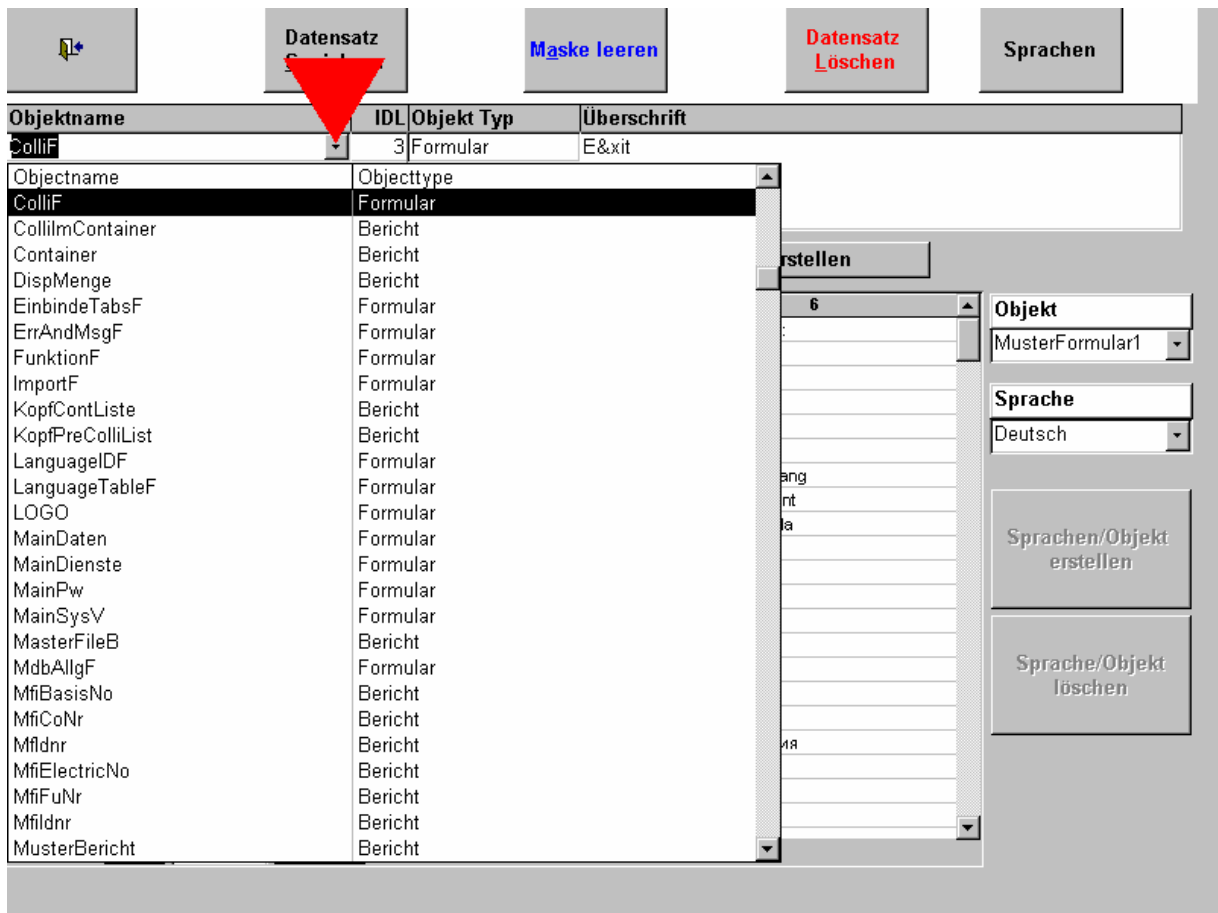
Datensatz S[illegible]

Maske leeren

Datensatz Löschen

Sprachen

| Objektname | IDL | Objekt Typ | Überschrift |
|---|---|---|---|
| ColliF | 3 | Formular | E&xit |

| Objectname | Objecttype |
|---|---|
| ColliF | Formular |
| ColliImContainer | Bericht |
| Container | Bericht |
| DispMenge | Bericht |
| EinbindeTabsF | Formular |
| ErrAndMsgF | Formular |
| FunktionF | Formular |
| ImportF | Formular |
| KopfContListe | Bericht |
| KopfPreColliList | Bericht |
| LanguageIDF | Formular |
| LanguageTableF | Formular |
| LOGO | Formular |
| MainDaten | Formular |
| MainDienste | Formular |
| MainPw | Formular |
| MainSysV | Formular |
| MasterFileB | Bericht |
| MdbAllgF | Formular |
| MfiBasisNo | Bericht |
| MfiCoNr | Bericht |
| Mfldnr | Bericht |
| MfiElectricNo | Bericht |
| MfiFuNr | Bericht |
| Mfildnr | Bericht |
| MusterBericht | Bericht |

rstellen

6

ang
nt
la
ия

Objekt
MusterFormular1

Sprache
Deutsch

Sprachen/Objekt erstellen

Sprache/Objekt löschen